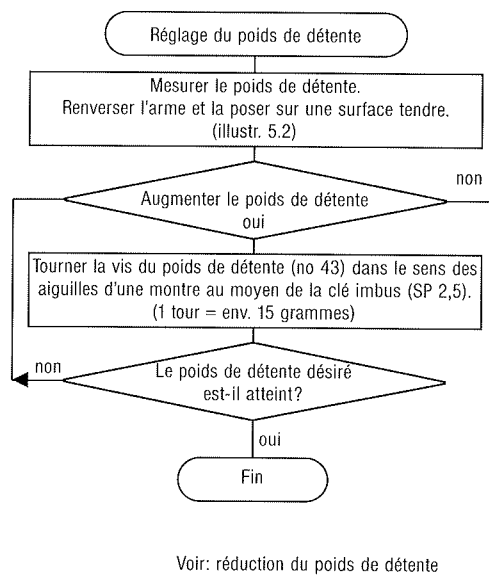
Réglage du poids de détente

Mesurer le poids de détente.
Renverser l'arme et la poser sur une surface tendre.
(illustr. 5.2)

Augmenter le poids de détente

non

oui

Tourner la vis du poids de détente (no 43) dans le sens des aiguilles d'une montre au moyen de la clé imbus (SP 2,5).
(1 tour = env. 15 grammes)

non

Le poids de détente désiré est-il atteint?

oui

Fin

Voir: réduction du poids de détente